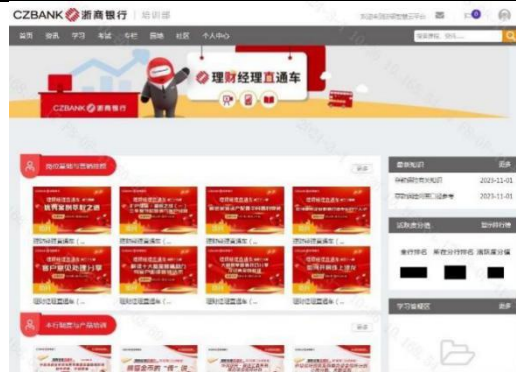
CZBANK 浙商银行 | 培训班

首页 资讯 学习 考试 专栏 园地 社区 个人中心

理财经理直通车

CZBANK 浙商银行

岗位基础与营销技能

理财经理直通车 (...
理财经理直通车 (...
理财经理直通车 (...
理财经理直通车 (...
理财经理直通车 (...
理财经理直通车 (...
理财经理直通车 (...
理财经理直通车 (...

本行制度与产品培训

最新知识
2023-11-01
2023-11-01

积分排行榜
条线排名 所在分行排名 浙商银行排名

学习资源区
更多